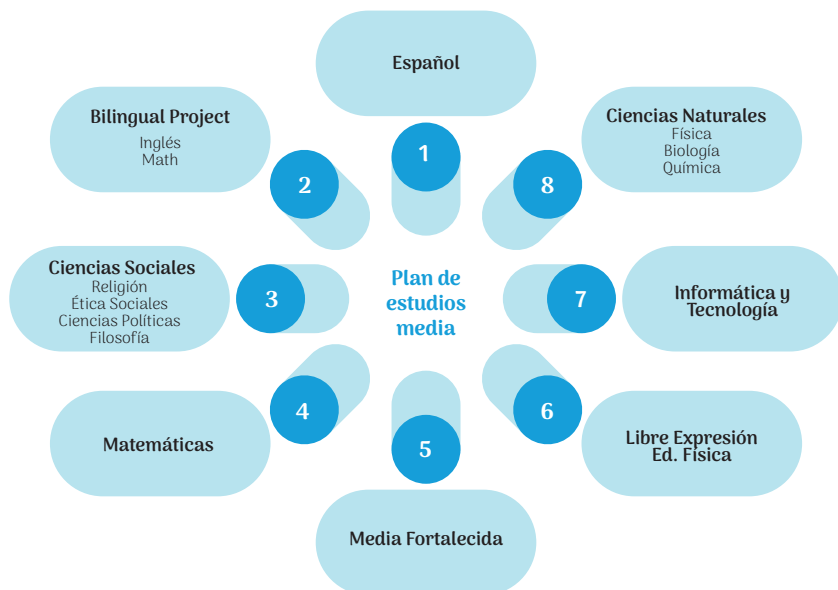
Plan de estudios media

1
Español

2
Bilingual Project
Inglés
Math

3
Ciencias Sociales
Religión
Ética Sociales
Ciencias Políticas
Filosofía

4
Matemáticas

5
Media Fortalecida

6
Libre Expresión
Ed. Fìsica

7
Informática y Tecnología

8
Ciencias Naturales
Física
Biología
Química